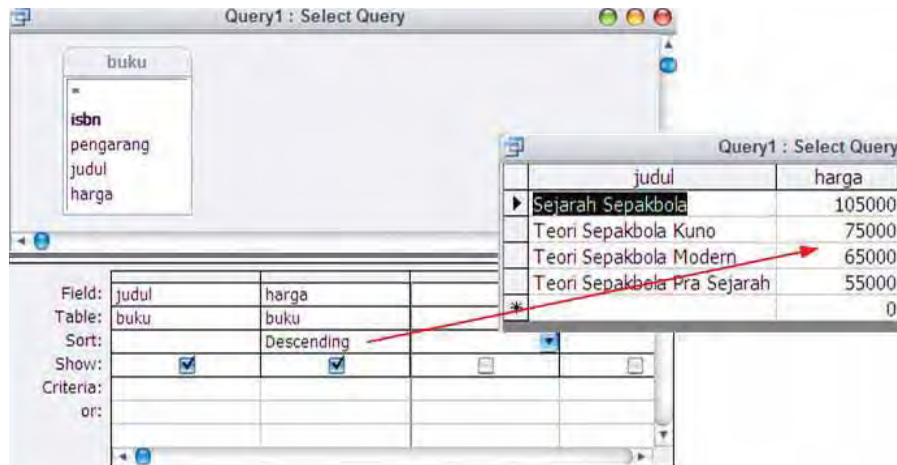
Query1 : Select Query

buku
*
isbn
pengarang
judul
harga

| Field: | judul | harga |
|---|---|---|
| Table: | buku | buku |
| Sort: | | Descending |
| Show: | ☑ | ☑ |
| Criteria: | | |
| or: | | |

Query1 : Select Query

| judul | harga |
|---|---|
| Sejarah Sepakbola | 105000 |
| Teori Sepakbola Kuno | 75000 |
| Teori Sepakbola Modern | 65000 |
| Teori Sepakbola Pra Sejarah | 55000 |
| * | 0 |